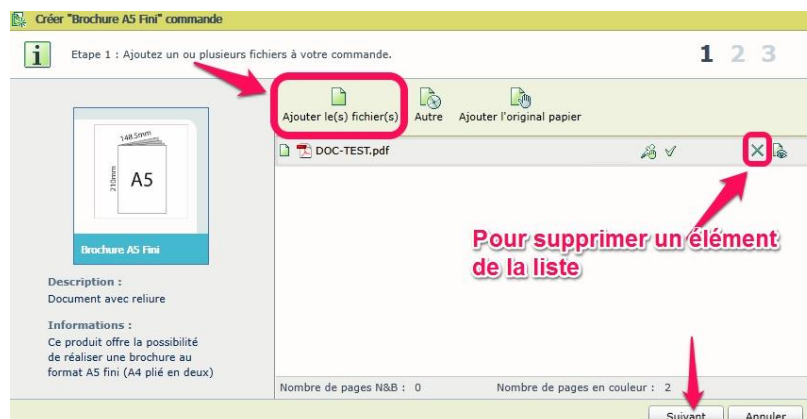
Créer "Brochure A5 Fini" commande

Etape 1 : Ajoutez un ou plusieurs fichiers à votre commande.

1 2 3

Ajouter le(s) fichier(s)

Autre

Ajouter l'original papier

148.5mm

210mm

A5

Brochure A5 Fini

DOC-TEST.pdf

Pour supprimer un élément de la liste

Description :
Document avec reliure

Informations :
Ce produit offre la possibilité de réaliser une brochure au format A5 fini (A4 plié en deux)

Nombre de pages N&B : 0

Nombre de pages en couleur : 2

Suivant

Annuler